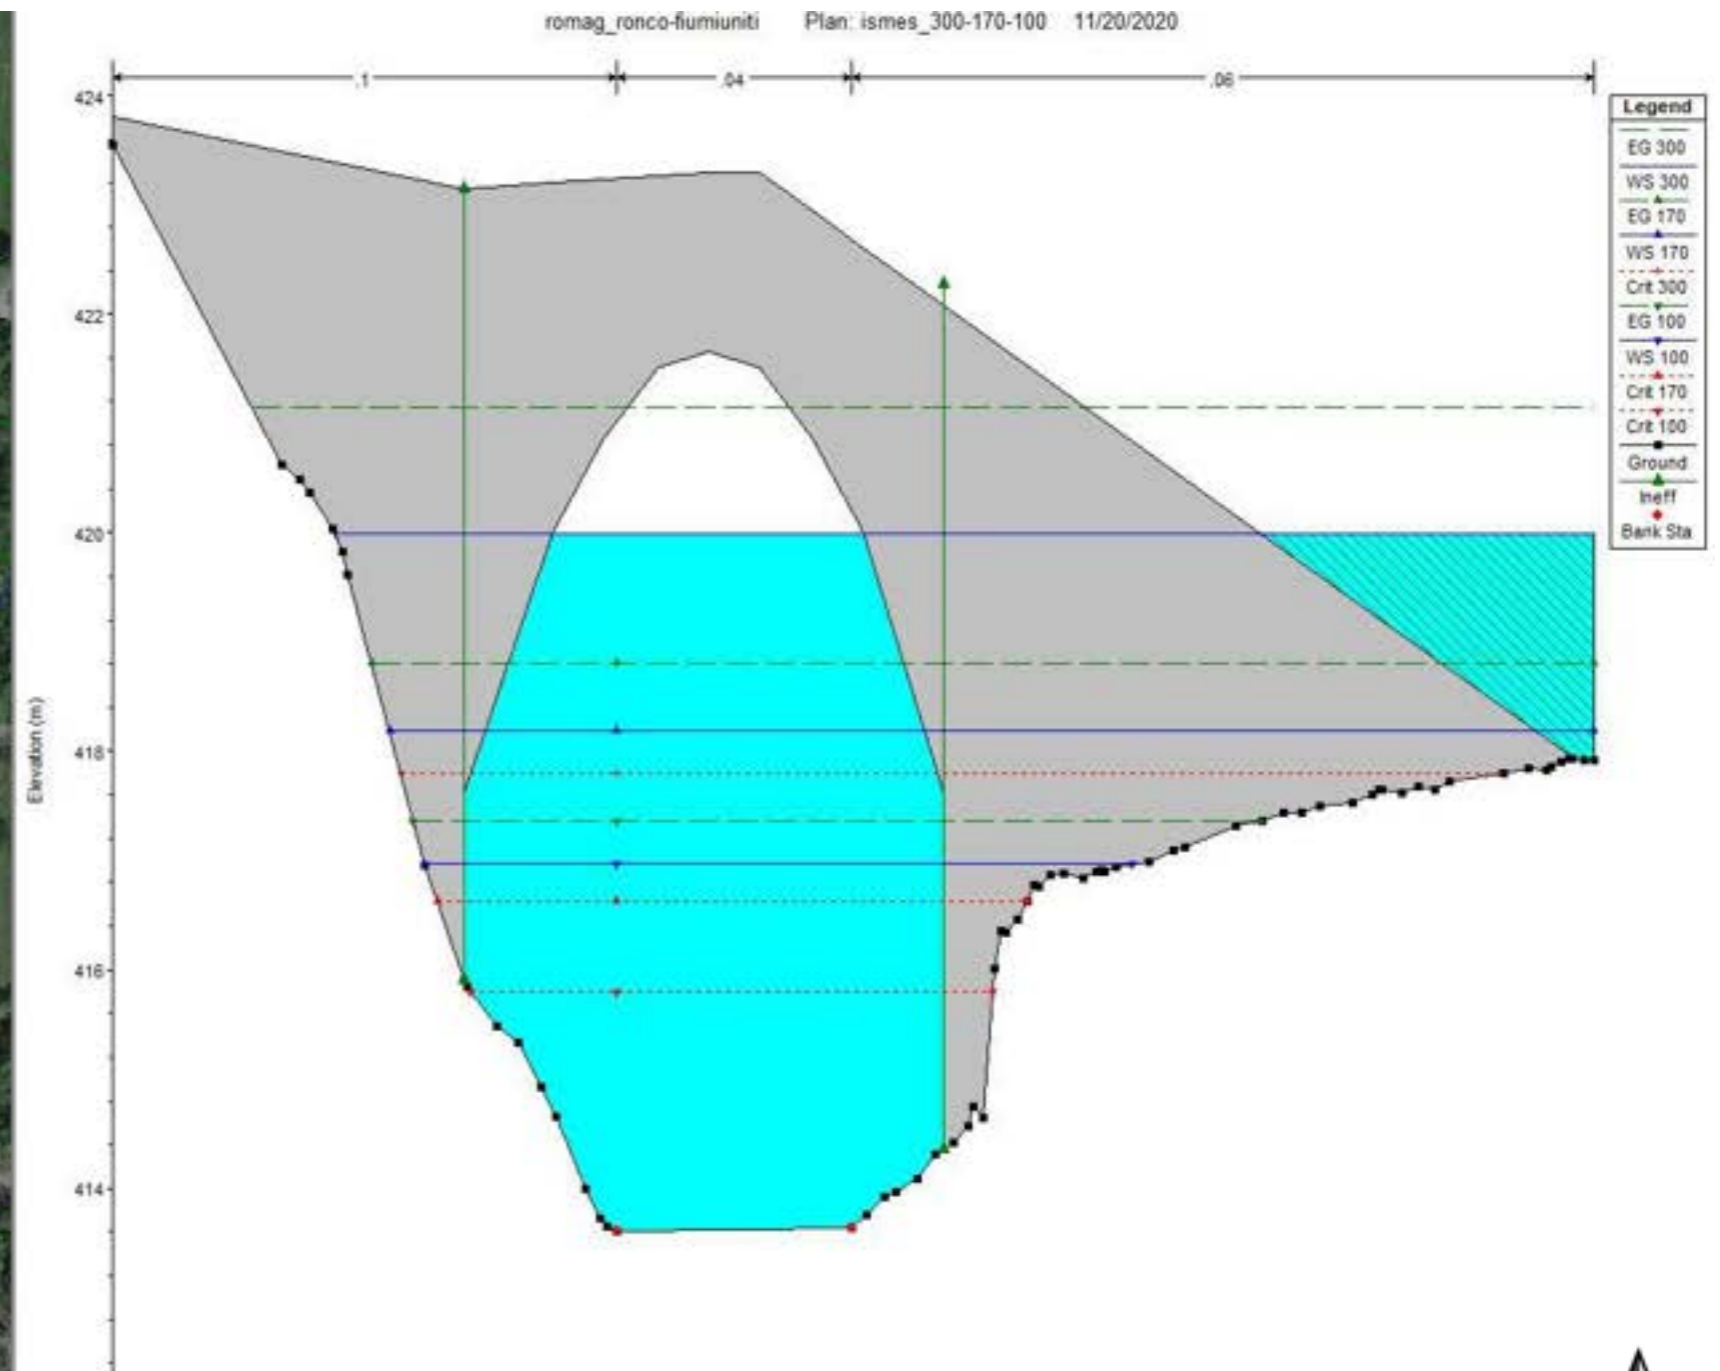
romag_ronco-fiumiuniti Plan: ismes_300-170-100 11/20/2020

.1 .04 .06

Legend
EG 300
WS 300
EG 170
WS 170
Crit 300
EG 100
WS 100
Crit 170
Crit 100
Ground
Ineff
Bank Sta

424
422
420
418
416
414

Elevation (m)